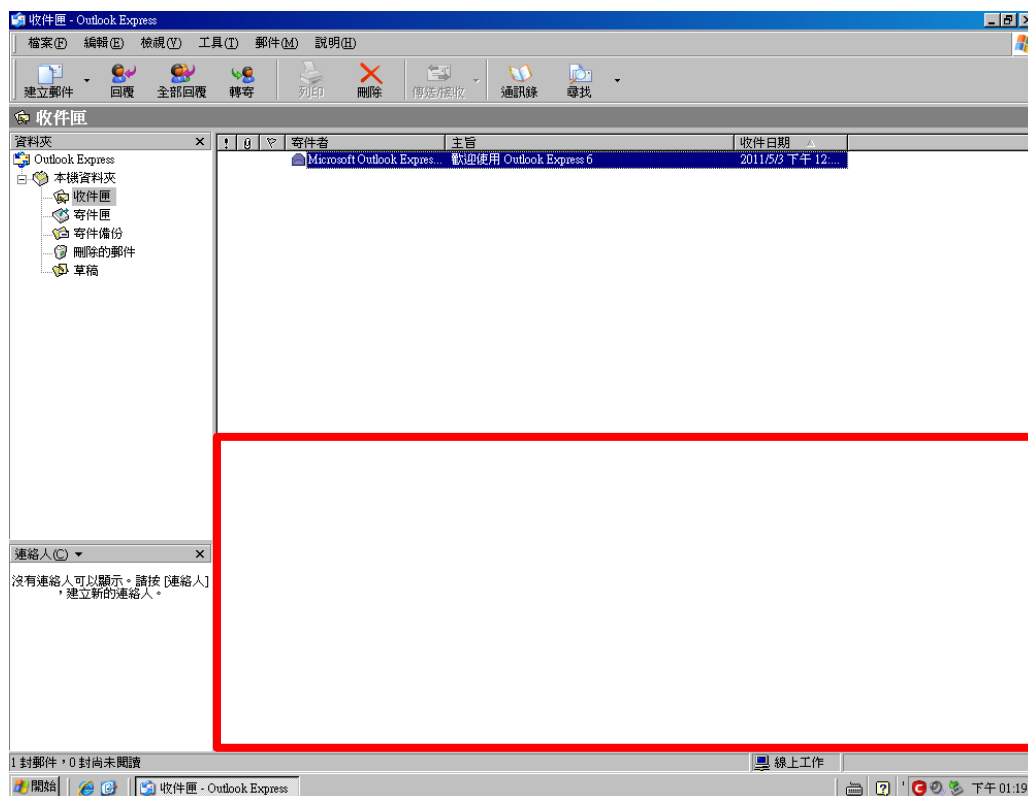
收件匣 - Outlook Express

檔案(F) 編輯(E) 檢視(V) 工具(T) 郵件(M) 說明(H)

建立郵件 回覆 全部回覆 轉寄 列印 刪除 傳送/接收 通訊錄 尋找

收件匣

資料夾 ×

Outlook Express
本機資料夾
收件匣
寄件匣
寄件備份
刪除的郵件
草稿

| ! | 0 | ▽ | 寄件者 | 主旨 | 收件日期 |
|---|---|---|---|---|---|
| | | | Microsoft Outlook Expres... | 歡迎使用 Outlook Express 6 | 2011/5/3 下午 12:... |

連絡人(C) ▾ ×

沒有連絡人可以顯示。請按 [連絡人]，建立新的連絡人。

1 封郵件，0 封尚未閱讀

線上工作

開始

收件匣 - Outlook Express

下午 01:19